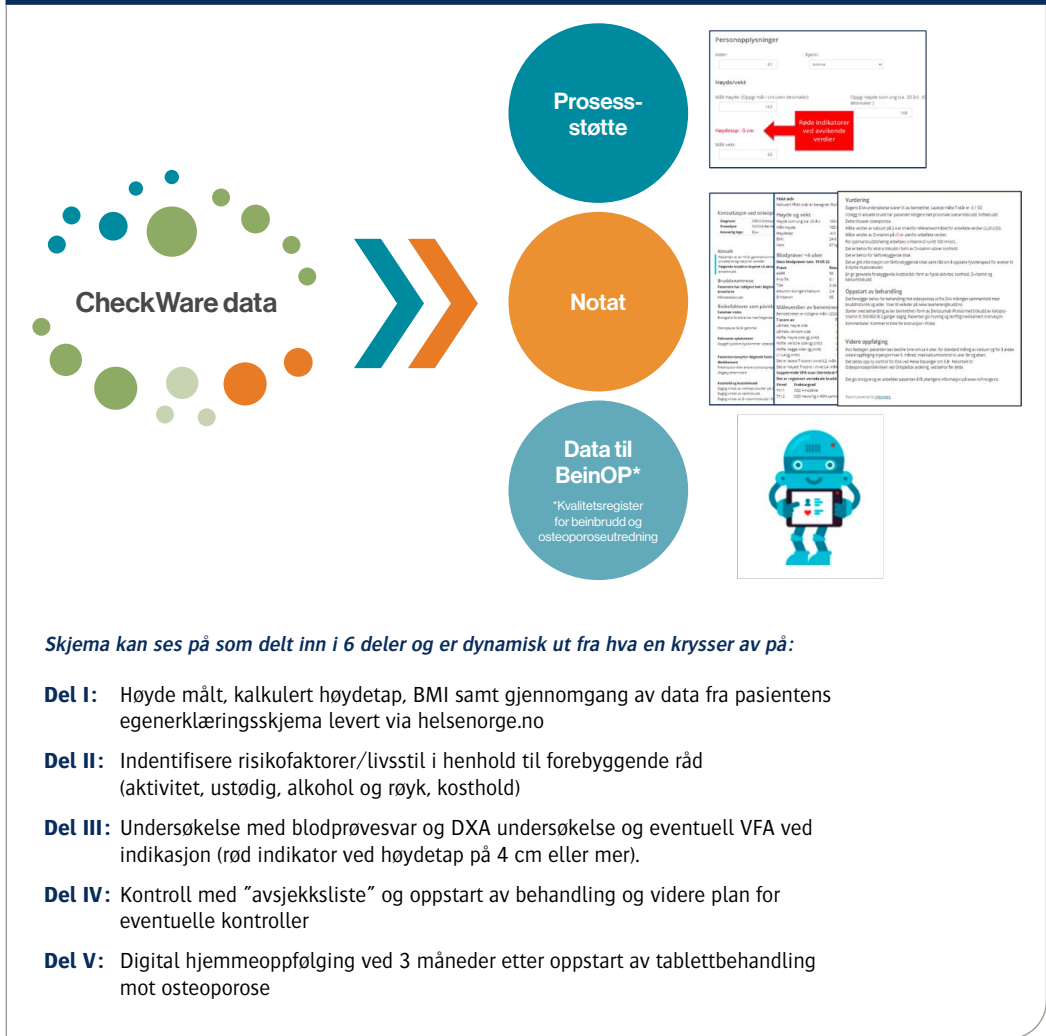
CheckWare data

Prosess-støtte

Notat

Data til BeinOP*

*Kvalitetsregister for beinbrudd og osteoporoseutredning

Personopplysninger

Alder

Kjønn

Høyde/vekt

Mål høyde (Oppgi mål i cm uten desimaler)

Oppgi høyde som ung (ca. 20 år)

Høydetap

Mål vekt

Røde indikatorer ved avvikende verdier

Vurdering

Oppstart av behandling

Videre oppfølging

Skjema kan ses på som delt inn i 6 deler og er dynamisk ut fra hva en krysser av på:

Del I: Høyde målt, kalkulert høydetap, BMI samt gjennomgang av data fra pasientens egenerklæringsskjema levert via helsenorge.no

Del II: Indentifisere risikofaktorer/livsstil i henhold til forebyggende råd (aktivitet, ustødig, alkohol og røyk, kosthold)

Del III: Undersøkelse med blodprøvesvar og DXA undersøkelse og eventuell VFA ved indikasjon (rød indikator ved høydetap på 4 cm eller mer).

Del IV: Kontroll med ˝avsjekksliste˝ og oppstart av behandling og videre plan for eventuelle kontroller

Del V: Digital hjemmeoppfølging ved 3 måneder etter oppstart av tablettbehandling mot osteoporose